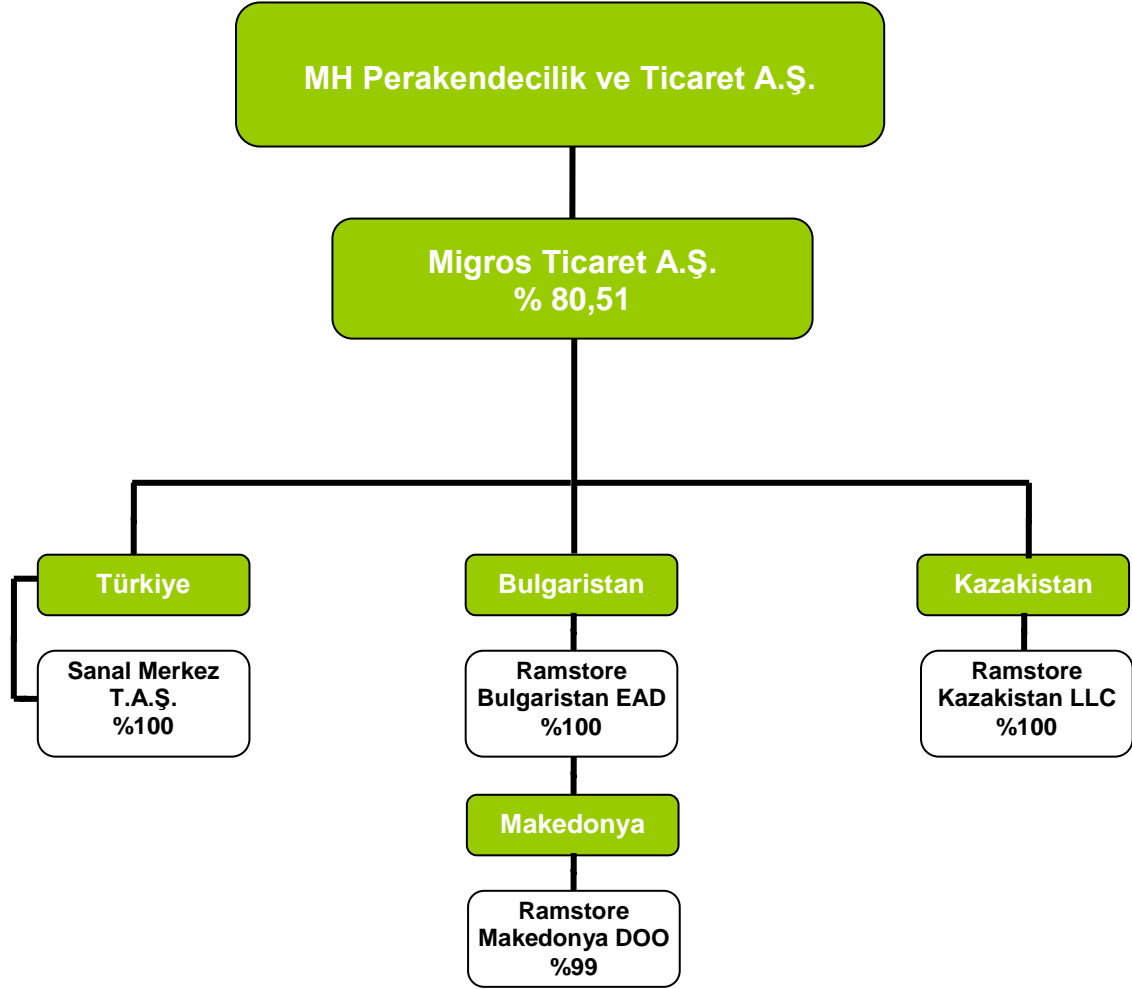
MH Perakendecilik ve Ticaret A.Ş.

Migros Ticaret A.Ş.
% 80,51

Türkiye

Sanal Merkez
T.A.Ş.
%100

Bulgaristan

Ramstore
Bulgaristan EAD
%100

Makedonya

Ramstore
Makedonya DOO
%99

Kazakistan

Ramstore
Kazakistan LLC
%100